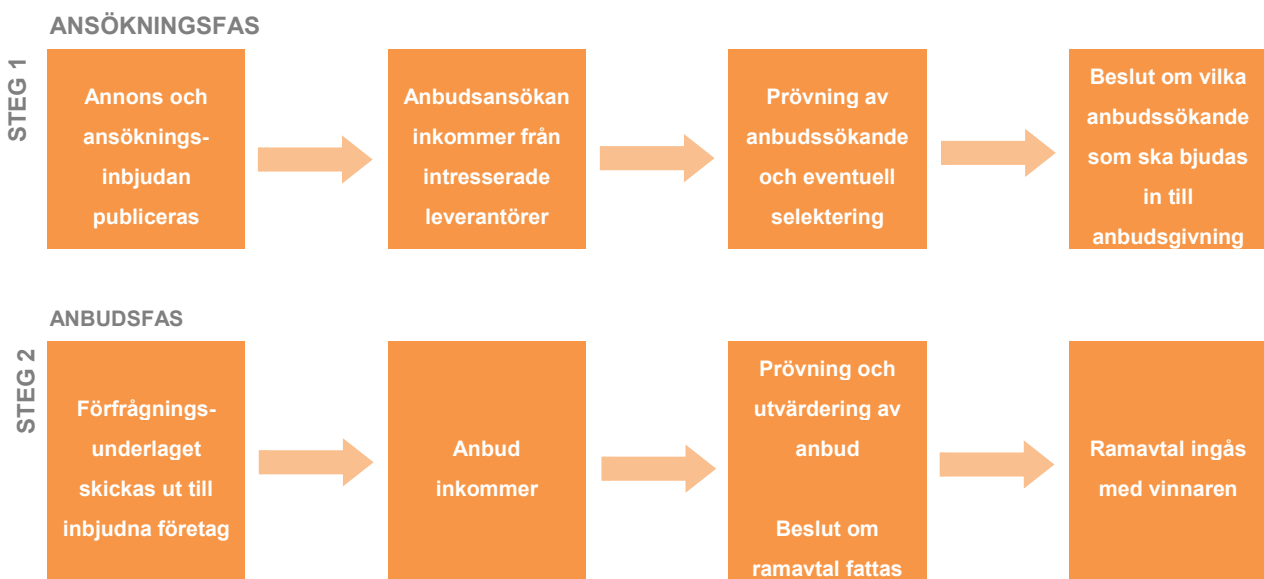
ANSÖKNINGSFAS

STEG 1

Annons och ansökningsinbjudan publiceras

Anbudsansökan inkommer från intresserade leverantörer

Prövning av anbudssökande och eventuell selektering

Beslut om vilka anbudssökande som ska bjudas in till anbudsgivning

ANBUDSFAS

STEG 2

Förfrågningsunderlaget skickas ut till inbjudna företag

Anbud inkommer

Prövning och utvärdering av anbud

Beslut om ramavtal fattas

Ramavtal ingås med vinnaren